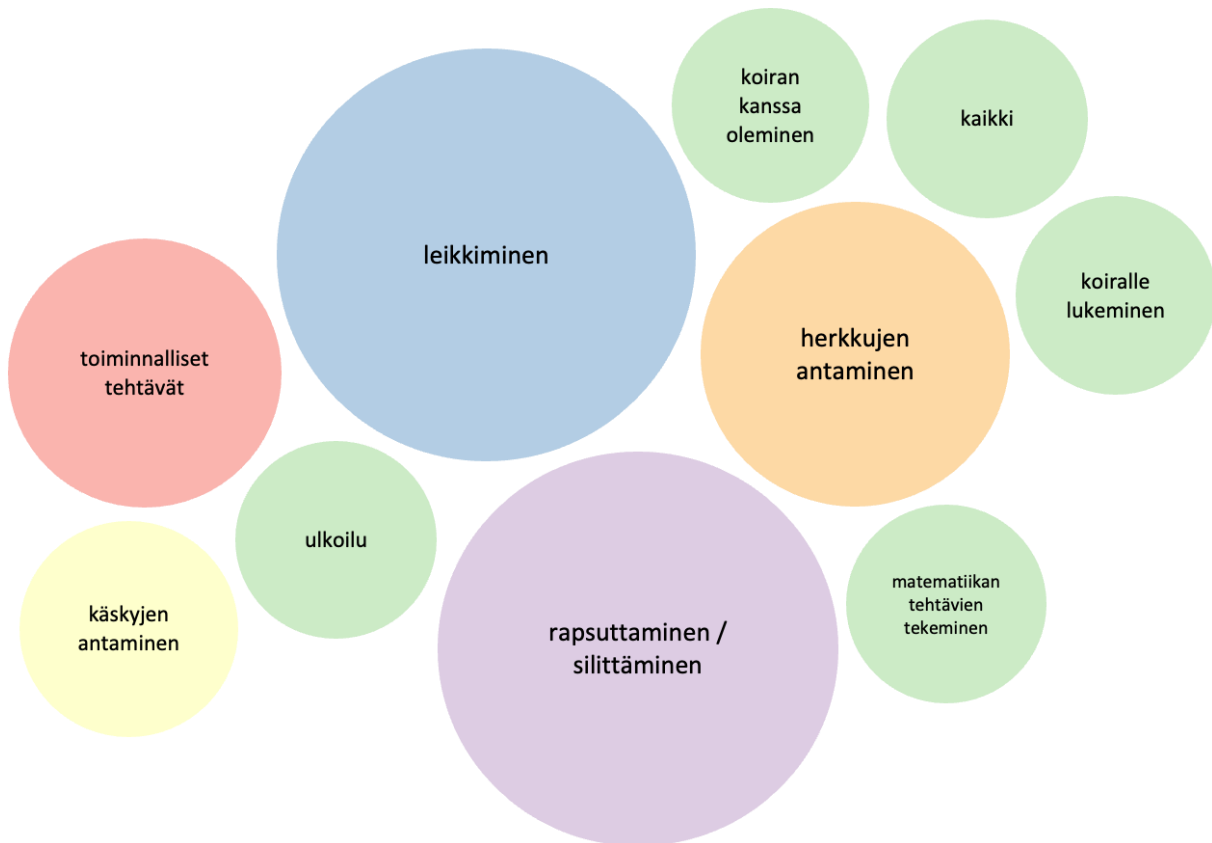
koiran kanssa oleminen

kaikki

leikkiminen

koiralle lukeminen

herkkujen antaminen

toiminnalliset tehtävät

ulkoilu

rapsuttaminen / silittäminen

matematiikan tehtävien tekeminen

käskyjen antaminen